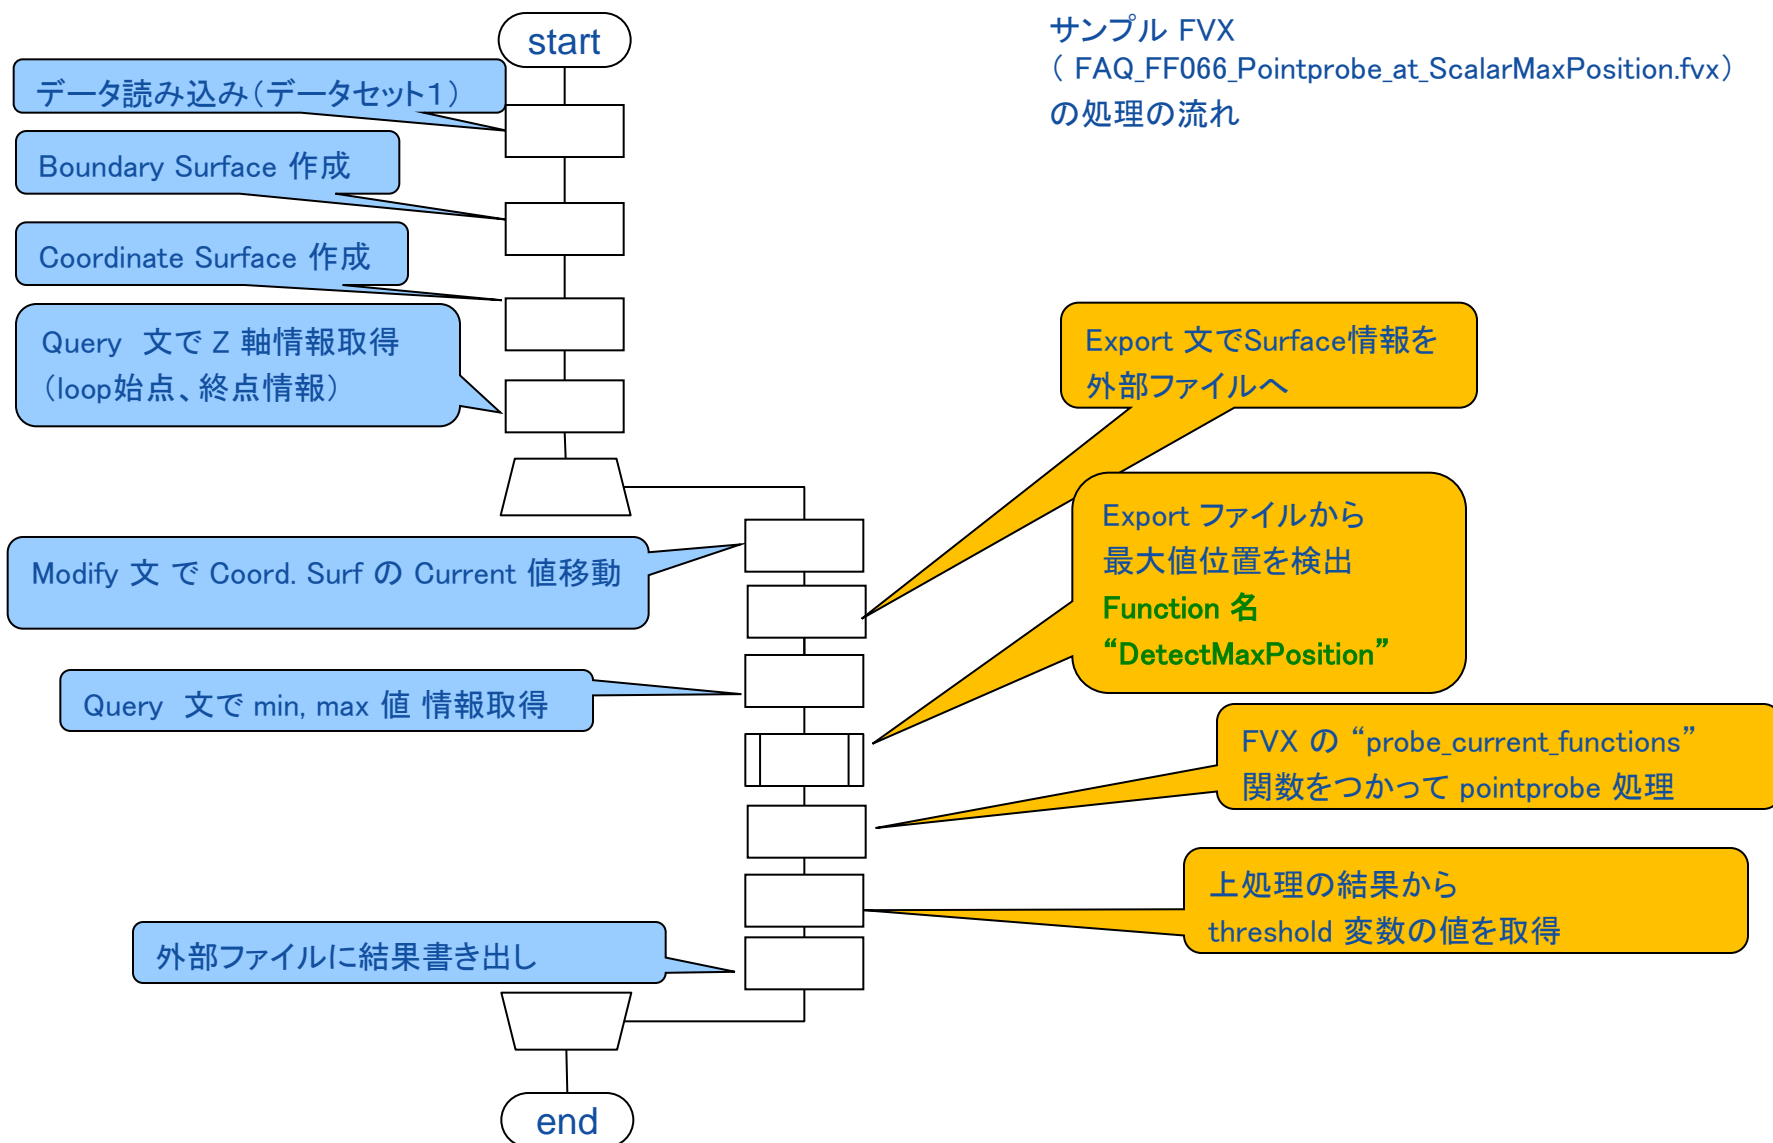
サンプル FVX
( FAQ_FF066_Pointprobe_at_ScalarMaxPosition.fvx)
の処理の流れ

start

データ読み込み(データセット1)

Boundary Surface 作成

Coordinate Surface 作成

Query 文で Z 軸情報取得
(loop始点、終点情報)

Export 文でSurface情報を
外部ファイルへ

Export ファイルから
最大値位置を検出
Function 名
“DetectMaxPosition”

Modify 文 で Coord. Surf の Current 値移動

Query 文で min, max 値 情報取得

FVX の “probe_current_functions”
関数をつかって pointprobe 処理

上処理の結果から
threshold 変数の値を取得

外部ファイルに結果書き出し

end